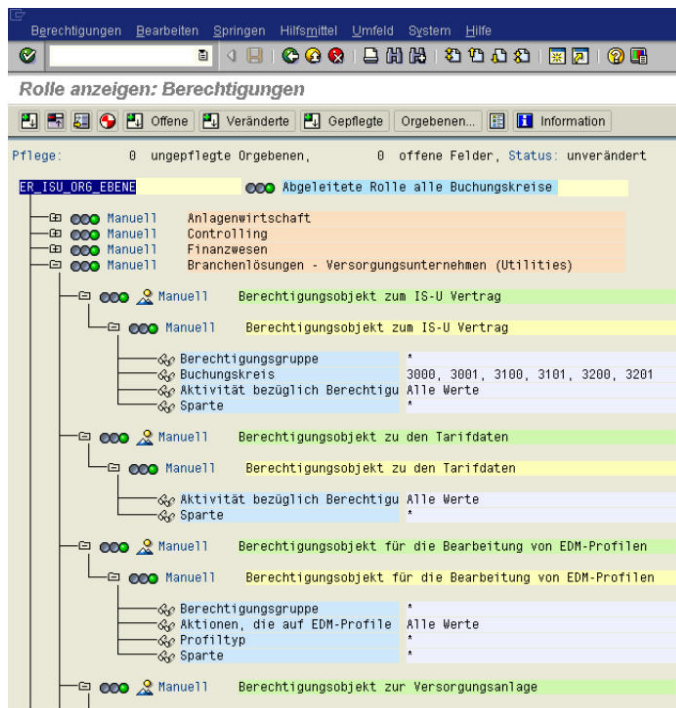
Berechtigungen Bearbeiten Springen Hilfsmittel Umfeld System Hilfe

Rolle anzeigen: Berechtigungen

Offene Veränderte Gepflegte Orgebenen... Information

Pflege: 0 ungepflegte Orgebenen, 0 offene Felder, Status: unverändert

ER_ISU_ORG_EBENE Abgeleitete Rolle alle Buchungskreise

Manuell Anlagenwirtschaft
Manuell Controlling
Manuell Finanzwesen
Manuell Branchenlösungen - Versorgungsunternehmen (Utilities)

Manuell Berechtigungsobjekt zum IS-U Vertrag
Manuell Berechtigungsobjekt zum IS-U Vertrag

Berechtigungsgruppe *
Buchungskreis 3000, 3001, 3100, 3101, 3200, 3201
Aktivität bezüglich Berechtigu Alle Werte
Sparte *

Manuell Berechtigungsobjekt zu den Tarifdaten
Manuell Berechtigungsobjekt zu den Tarifdaten

Aktivität bezüglich Berechtigu Alle Werte
Sparte *

Manuell Berechtigungsobjekt für die Bearbeitung von EDM-Profilen
Manuell Berechtigungsobjekt für die Bearbeitung von EDM-Profilen

Berechtigungsgruppe *
Aktionen, die auf EDM-Profile Alle Werte
Profiltyp *
Sparte *

Manuell Berechtigungsobjekt zur Versorgungsanlage